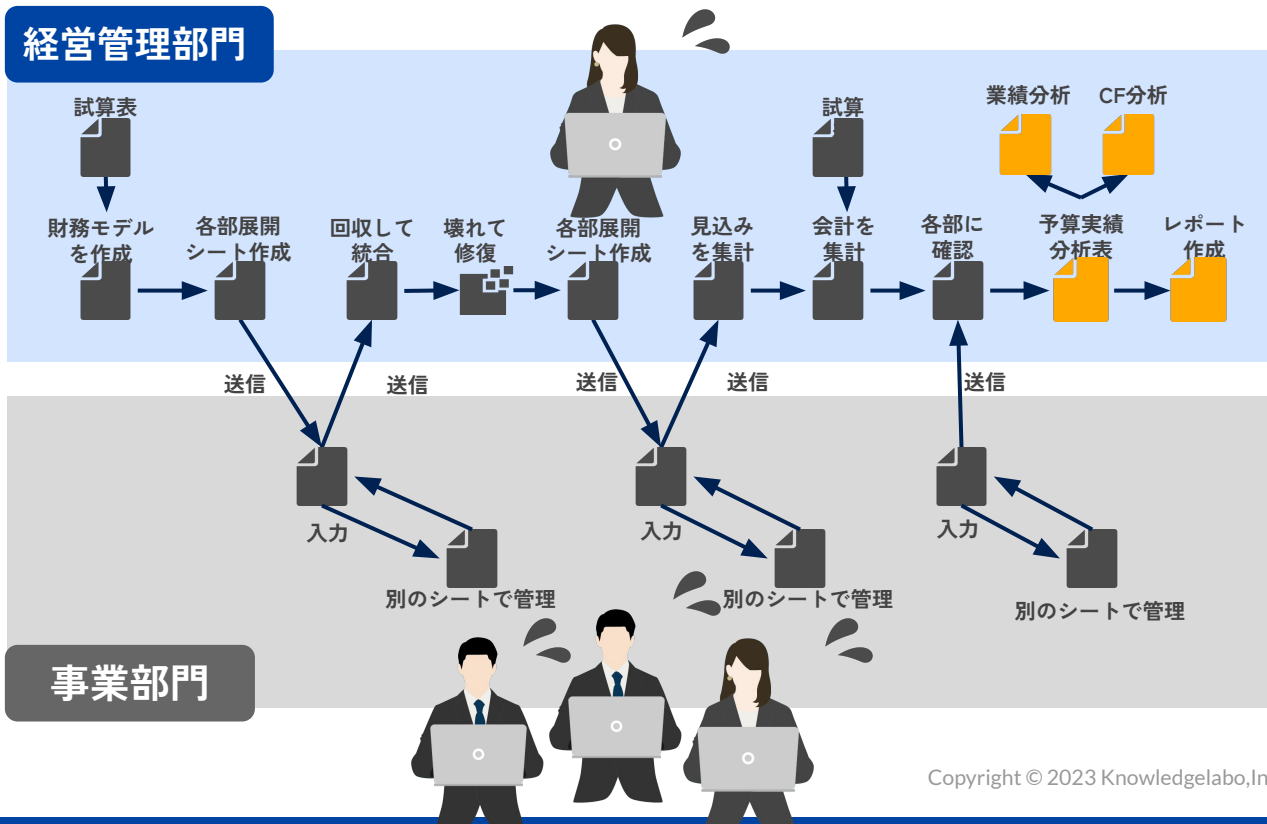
経営管理部門

試算表

財務モデルを作成

各部展開シート作成

回収して統合

壊れて修復

各部展開シート作成

見込みを集計

試算

会計を集計

各部に確認

業績分析

CF分析

予算実績分析表

レポート作成

送信

送信

送信

送信

送信

入力

別のシートで管理

入力

別のシートで管理

入力

別のシートで管理

事業部門

Copyright © 2023 Knowledgelabo,In